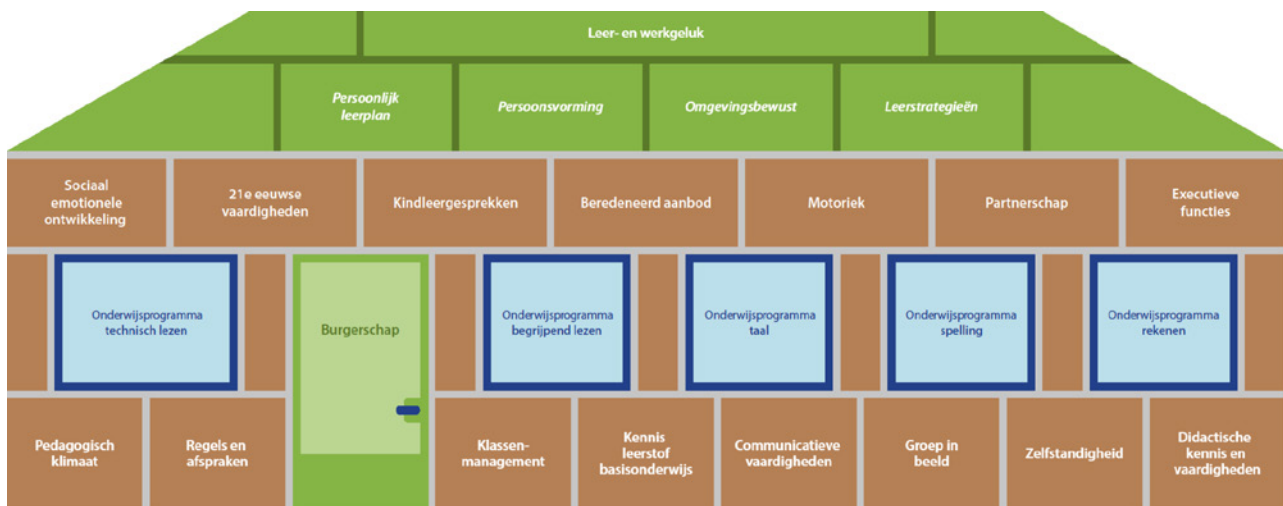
Leer- en werkgeluk

Persoonlijk leerplan

Persoonsvorming

Omgevingsbewust

Leerstrategieën

Sociaal emotionele ontwikkeling

21e eeuwse vaardigheden

Kindleergesprekken

Beredeneerd aanbod

Motoriek

Partnerschap

Executieve functies

Onderwijsprogramma technisch lezen

Burgerschap

Onderwijsprogramma begrijpend lezen

Onderwijsprogramma taal

Onderwijsprogramma spelling

Onderwijsprogramma rekenen

Pedagogisch klimaat

Regels en afspraken

Klassen-management

Kennis leerstof basisonderwijs

Communicatieve vaardigheden

Groep in beeld

Zelfstandigheid

Didactische kennis en vaardigheden